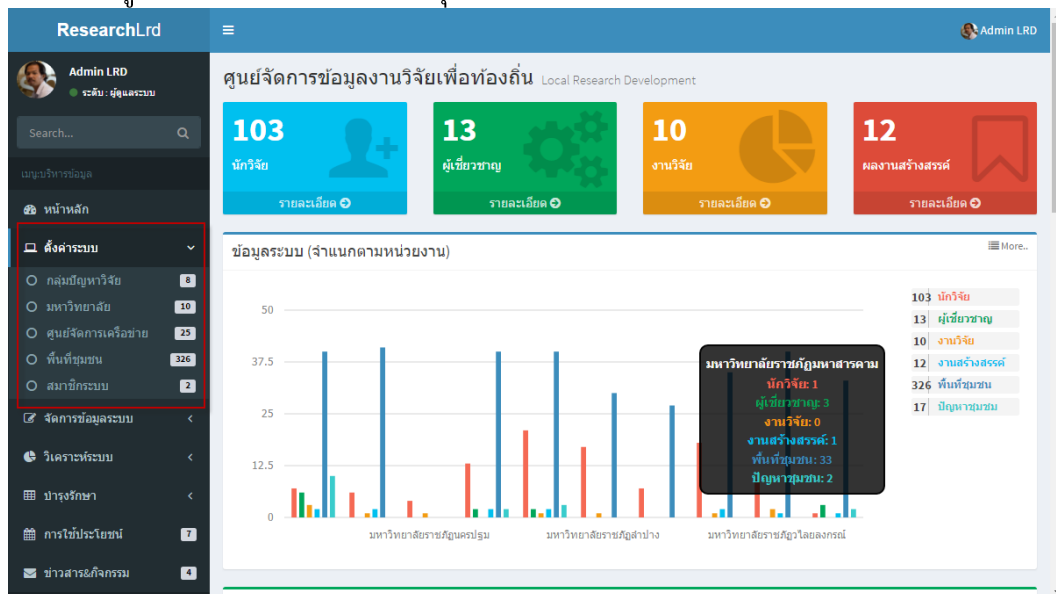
ResearchLrd

Admin LRD

Admin LRD
ระดับ : ผู้ดูแลระบบ

Search...

เมนูบริหารข้อมูล

หน้าหลัก

ตั้งค่าระบบ

กลุ่มปัญหาวิจัย 8

มหาวิทยาลัย 10

ศูนย์จัดการเครือข่าย 25

พื้นที่ชุมชน 326

สมาชิกระบบ 2

จัดการข้อมูลระบบ

วิเคราะห์ระบบ

บำรุงรักษา

การใช้ประโยชน์ 7

ข่าวสาร&กิจกรรม 4

ศูนย์จัดการข้อมูลงานวิจัยเพื่อท้องถิ่น Local Research Development

103
นักวิจัย
รายละเอียด

13
ผู้เชี่ยวชาญ
รายละเอียด

10
งานวิจัย
รายละเอียด

12
ผลงานสร้างสรรค์
รายละเอียด

ข้อมูลระบบ (จำแนกตามหน่วยงาน)

More..

50

37.5

25

12.5

0

มหาวิทยาลัยราชภัฏนครปฐม

มหาวิทยาลัยราชภัฏลำปาง

มหาวิทยาลัยราชภัฏวไลยลงกรณ์

มหาวิทยาลัยราชภัฏมหาสารคาม
นักวิจัย: 1
ผู้เชี่ยวชาญ: 3
งานวิจัย: 0
งานสร้างสรรค์: 1
พื้นที่ชุมชน: 33
ปัญหาชุมชน: 2

103 นักวิจัย
13 ผู้เชี่ยวชาญ
10 งานวิจัย
12 งานสร้างสรรค์
326 พื้นที่ชุมชน
17 ปัญหาชุมชน